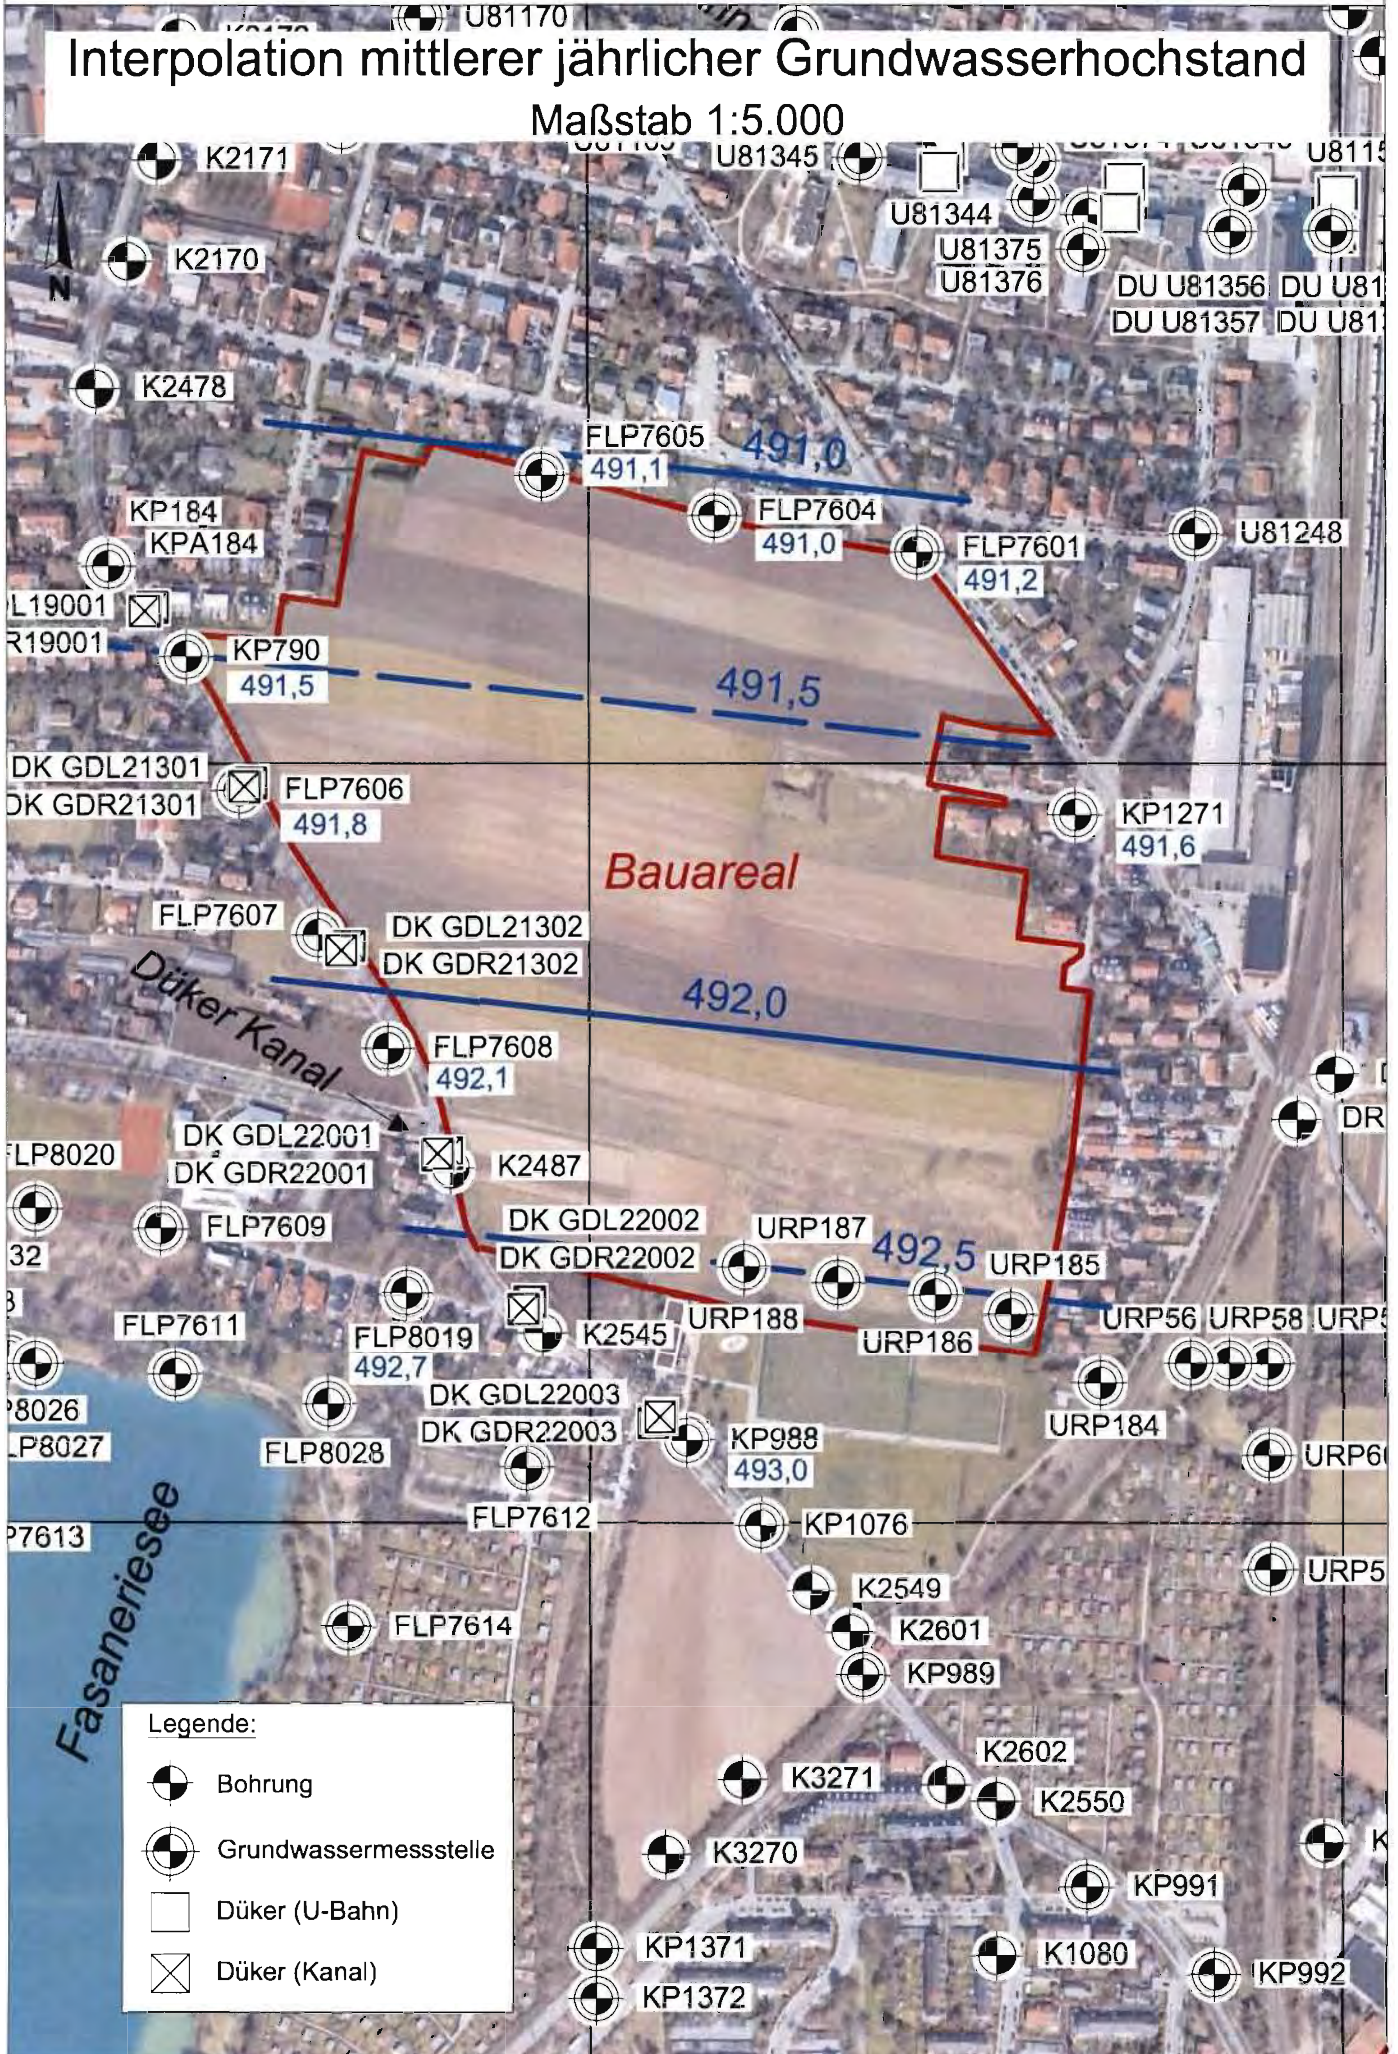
Interpolation mittlerer jährlicher Grundwasserhochstand
Maßstab 1:5.000

U81170
K2171
U81345
U8115
U81344
U81375
U81376
DU U81356
DU U81357
DU U81
DU U81
K2170
N
K2478
FLP7605
491,1
491,0
FLP7604
491,0
FLP7601
491,2
U81248
KP184
KPA184
L19001
R19001
KP790
491,5
491,5
DK GDL21301
DK GDR21301
FLP7606
491,8
KP1271
491,6
Bauareal
FLP7607
DK GDL21302
DK GDR21302
Düker Kanal
492,0
FLP7608
492,1
DR
FLP8020
DK GDL22001
DK GDR22001
K2487
FLP7609
DK GDL22002
DK GDR22002
URP187
492,5
URP185
32
FLP7611
FLP8019
492,7
K2545
URP188
URP186
URP56
URP58
URP
8026
LP8027
FLP8028
DK GDL22003
DK GDR22003
KP988
493,0
URP184
URP6
7613
FLP7612
KP1076
Fasaneriesee
URP5
K2549
K2601
FLP7614
KP989
Legende:
Bohrung
Grundwassermessstelle
Düker (U-Bahn)
Düker (Kanal)
K2602
K3271
K2550
K3270
KP991
KP1371
K1080
KP992
KP1372